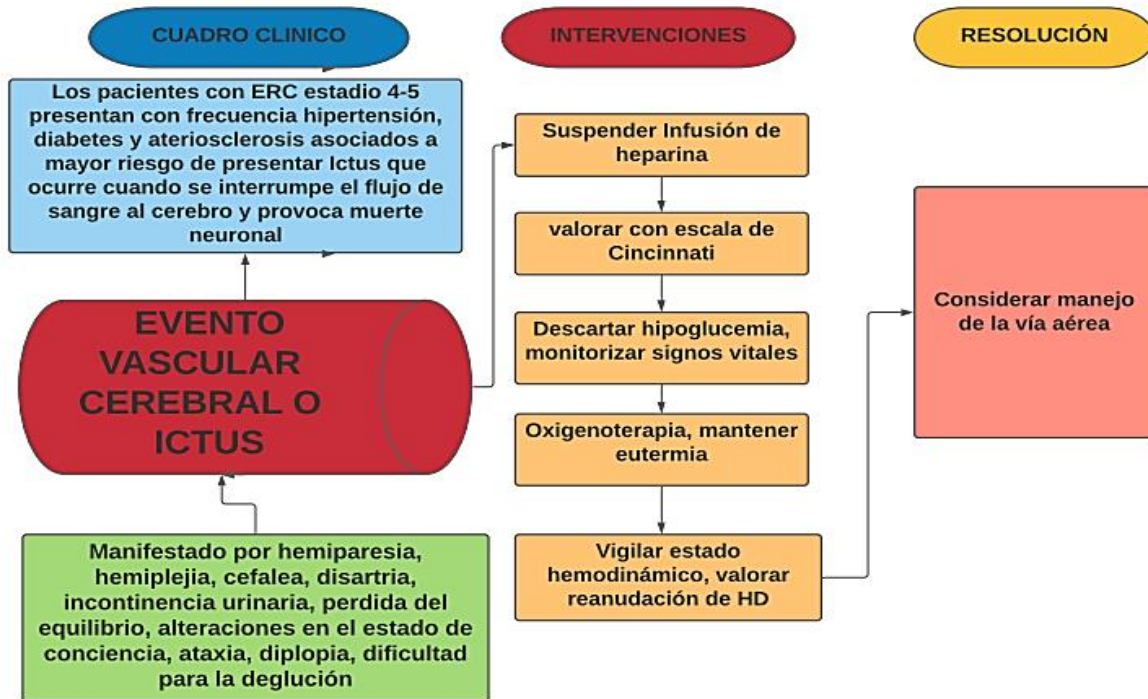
CUADRO CLINICO

Los pacientes con ERC estadio 4-5 presentan con frecuencia hipertensión, diabetes y aterisclerosis asociados a mayor riesgo de presentar Ictus que ocurre cuando se interrumpe el flujo de sangre al cerebro y provoca muerte neuronal

EVENTO VASCULAR CEREBRAL O ICTUS

Manifestado por hemiparesia, hemiplejia, cefalea, disartria, incontinencia urinaria, perdida del equilibrio, alteraciones en el estado de conciencia, ataxia, diplopia, dificultad para la deglución

INTERVENCIONES

Suspender Infusión de heparina

valorar con escala de Cincinnati

Descartar hipoglucemia, monitorizar signos vitales

Oxigenoterapia, mantener eutermia

Vigilar estado hemodinámico, valorar reanudación de HD

RESOLUCIÓN

Considerar manejo de la vía aérea